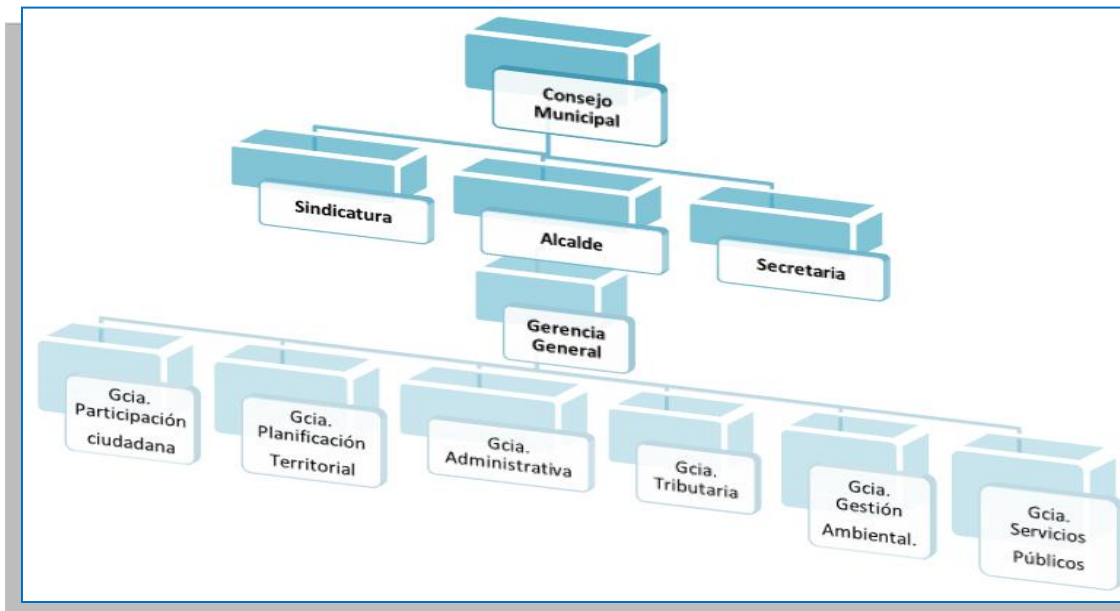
Consejo Municipal

Sindicatura

Alcalde

Secretaria

Gerencia General

Gcia. Participación ciudadana

Gcia. Planificación Territorial

Gcia. Administrativa

Gcia. Tributaria

Gcia. Gestión Ambiental.

Gcia. Servicios Públicos